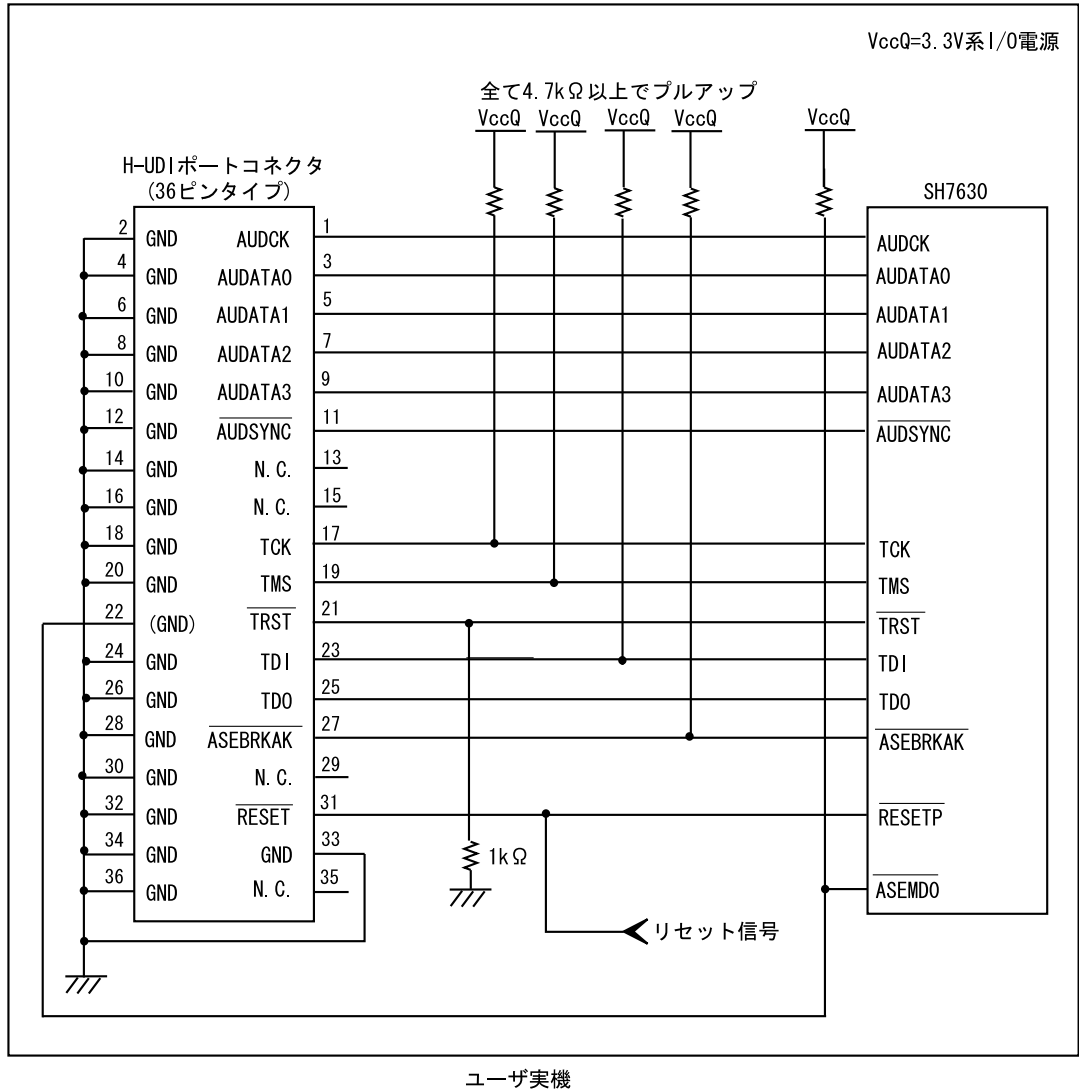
VccQ=3.3V系I/O電源

全て4.7kΩ以上でプルアップ

VccQ VccQ VccQ VccQ VccQ

H-UDIポートコネクタ
(36ピンタイプ)

SH7630

| | | | |
|---|---|---|---|
| 2 | GND | AUDCK | 1 |
| 4 | GND | AUDATA0 | 3 |
| 6 | GND | AUDATA1 | 5 |
| 8 | GND | AUDATA2 | 7 |
| 10 | GND | AUDATA3 | 9 |
| 12 | GND | $\overline{AUDSYNC}$ | 11 |
| 14 | GND | N.C. | 13 |
| 16 | GND | N.C. | 15 |
| 18 | GND | TCK | 17 |
| 20 | GND | TMS | 19 |
| 22 | (GND) | $\overline{TRST}$ | 21 |
| 24 | GND | TDI | 23 |
| 26 | GND | TDO | 25 |
| 28 | GND | $\overline{ASEBRKAK}$ | 27 |
| 30 | GND | N.C. | 29 |
| 32 | GND | $\overline{RESET}$ | 31 |
| 34 | GND | GND | 33 |
| 36 | GND | N.C. | 35 |

AUDCK
AUDATA0
AUDATA1
AUDATA2
AUDATA3
$\overline{AUDSYNC}$
TCK
TMS
$\overline{TRST}$
TDI
TDO
$\overline{ASEBRKAK}$
$\overline{RESETP}$
$\overline{ASEMD0}$

1kΩ

リセット信号

ユーザ実機